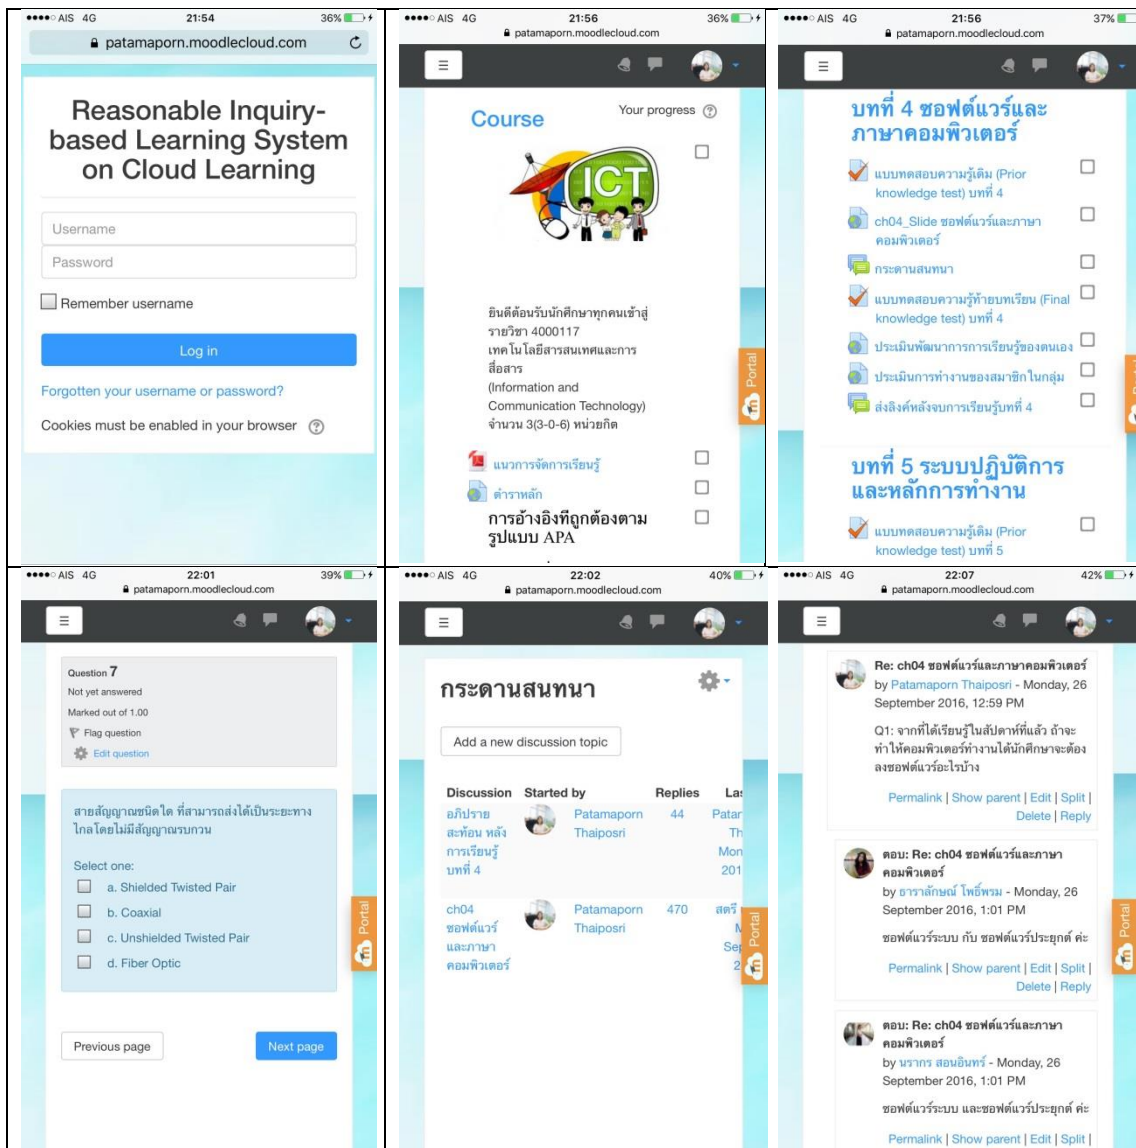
●●●●○ AIS 4G 21:54 36%
patamaporn.moodlecloud.com

Reasonable Inquiry-based Learning System on Cloud Learning

Username
Password
Remember username
Log in
Forgotten your username or password?
Cookies must be enabled in your browser

●●●●○ AIS 4G 21:56 36%
patamaporn.moodlecloud.com

Course
Your progress

ICT

ยินดีต้อนรับนักศึกษาทุกคนเข้าสู่รายวิชา 4000117 เทคโนโลยีสารสนเทศและการสื่อสาร (Information and Communication Technology) จำนวน 3(3-0-6) หน่วยกิต

แนวการจัดการเรียนรู้
ตำราหลัก
การอ้างอิงที่ถูกต้องตามรูปแบบ APA

Portal

●●●●○ AIS 4G 21:56 37%
patamaporn.moodlecloud.com

บทที่ 4 ซอฟต์แวร์และภาษาคอมพิวเตอร์
แบบทดสอบความรู้เดิม (Prior knowledge test) บทที่ 4
ch04_Slide ซอฟต์แวร์และภาษาคอมพิวเตอร์
กระดานสนทนา
แบบทดสอบความรู้ท้ายบทเรียน (Final knowledge test) บทที่ 4
ประเมินพัฒนาการการเรียนรู้ของตนเอง
ประเมินการทำงานของสมาชิกในกลุ่ม
ส่งลิงค์หลังจบการเรียนรู้บทที่ 4

บทที่ 5 ระบบปฏิบัติการและหลักการทำงาน
แบบทดสอบความรู้เดิม (Prior knowledge test) บทที่ 5

●●●●○ AIS 4G 22:01 39%
patamaporn.moodlecloud.com

Question 7
Not yet answered
Marked out of 1.00
Flag question
Edit question

สายสัญญาณชนิดใด ที่สามารถส่งได้เป็นระยะทางไกลโดยไม่มีสัญญาณรบกวน

Select one:
a. Shielded Twisted Pair
b. Coaxial
c. Unshielded Twisted Pair
d. Fiber Optic

Previous page
Next page

Portal

●●●●○ AIS 4G 22:02 40%
patamaporn.moodlecloud.com

กระดานสนทนา
Add a new discussion topic

| Discussion | Started by | Replies | La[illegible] |
|---|---|---|---|
| อภิปราย สะท้อน หลังการเรียนรู้ บทที่ 4 | Patamaporn Thaiposri | 44 | Patar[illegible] Th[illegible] Mon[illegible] 201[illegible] |
| ch04 ซอฟต์แวร์และภาษาคอมพิวเตอร์ | Patamaporn Thaiposri | 470 | สตรี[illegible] M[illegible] Sep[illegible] 2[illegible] |

Portal

●●●●○ AIS 4G 22:07 42%
patamaporn.moodlecloud.com

Re: ch04 ซอฟต์แวร์และภาษาคอมพิวเตอร์
by Patamaporn Thaiposri - Monday, 26 September 2016, 12:59 PM
Q1: จากที่ได้เรียนรู้ในสัปดาห์ที่แล้ว ถ้าจะทำให้คอมพิวเตอร์ทำงานได้นักศึกษาจะต้องลงซอฟต์แวร์อะไรบ้าง
Permalink | Show parent | Edit | Split | Delete | Reply

ตอบ: Re: ch04 ซอฟต์แวร์และภาษาคอมพิวเตอร์
by ธาราลักษณ์ โพธิ์พรม - Monday, 26 September 2016, 1:01 PM
ซอฟต์แวร์ระบบ กับ ซอฟต์แวร์ประยุกต์ ค่ะ
Permalink | Show parent | Edit | Split | Delete | Reply

ตอบ: Re: ch04 ซอฟต์แวร์และภาษาคอมพิวเตอร์
by นรากร สอนอินทร์ - Monday, 26 September 2016, 1:01 PM
ซอฟต์แวร์ระบบ และซอฟต์แวร์ประยุกต์ ค่ะ
Permalink | Show parent | Edit | Split |

Portal